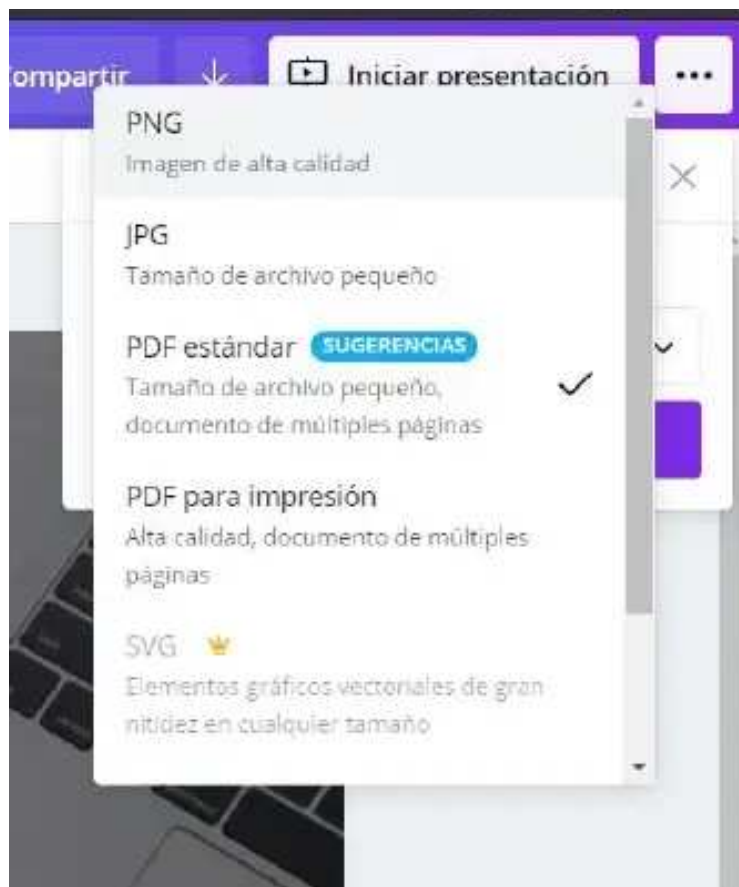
ompartir

Iniciar presentación

...

PNG
Imagen de alta calidad

JPG
Tamaño de archivo pequeño

PDF estándar SUGERENCIAS
Tamaño de archivo pequeño, documento de múltiples páginas

PDF para impresión
Alta calidad, documento de múltiples páginas

SVG
Elementos gráficos vectoriales de gran nitidez en cualquier tamaño